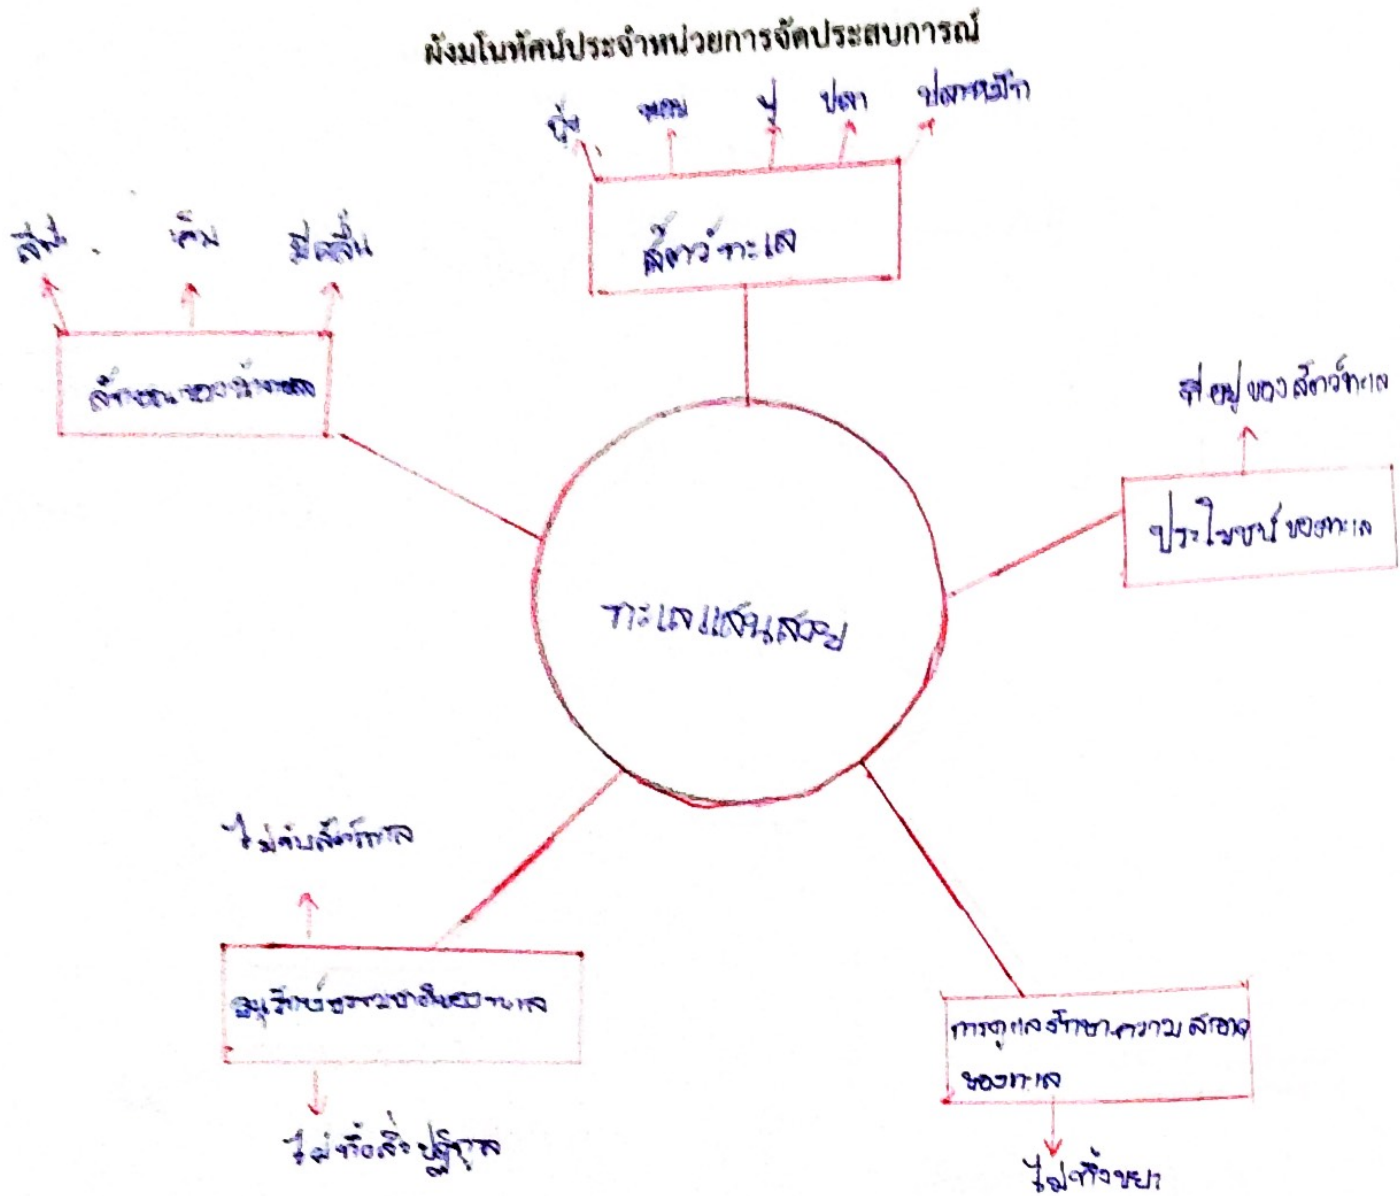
ผังมโนทัศน์ประจำหน่วยการจัดประสบการณ์

กุ้ง หอย ปู ปลา ปลาหมึก

สัตว์ทะเล

สีฟ้า เค็ม มีคลื่น

ลักษณะของน้ำทะเล

ที่อยู่ของสัตว์ทะเล

ประโยชน์ของทะเล

ทะเลแสนสวย

ไม่จับสัตว์ทะเล

อนุรักษ์ทรัพยากรทางทะเล

ไม่ทิ้งสิ่งปฏิกูล

การดูแลรักษาความสะอาดของทะเล

ไม่ทิ้งขยะ